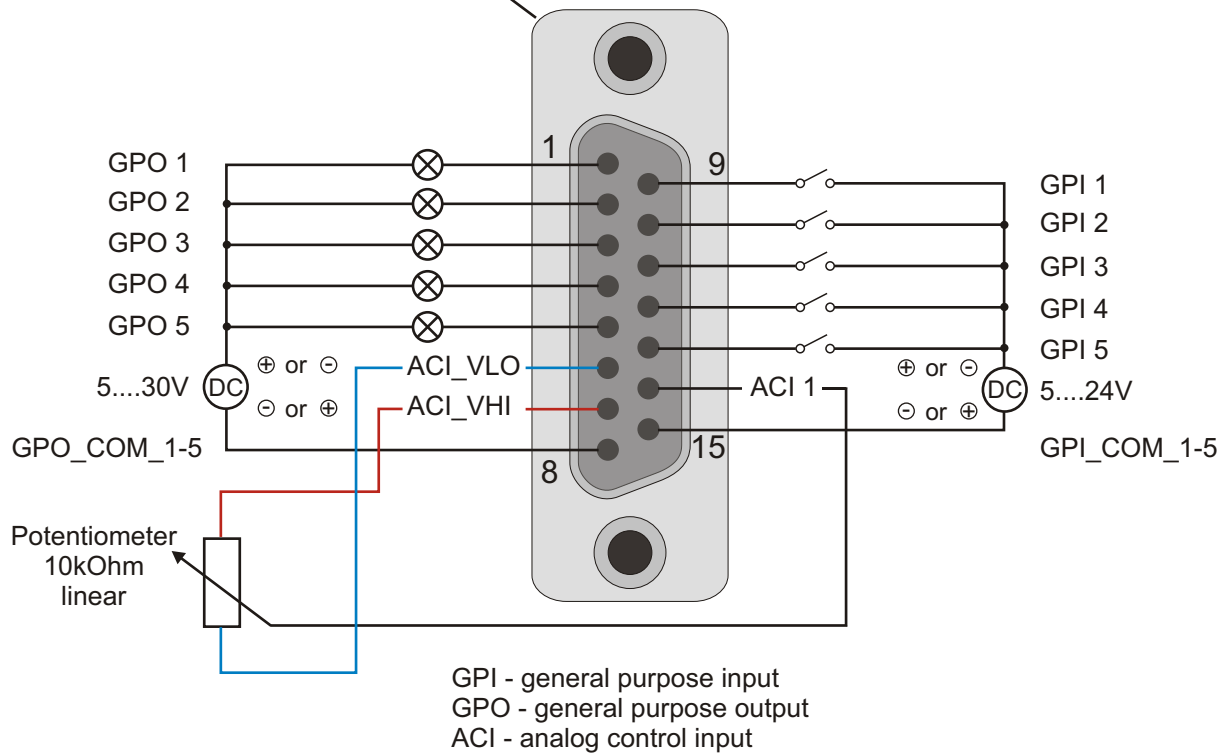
GPO 1
GPO 2
GPO 3
GPO 4
GPO 5
5....30V DC
⊕ or ⊖
⊖ or ⊕
GPO_COM_1-5

1
9
ACI_VLO
ACI_VHI
ACI 1
8
15

GPI 1
GPI 2
GPI 3
GPI 4
GPI 5
⊕ or ⊖
⊖ or ⊕
DC 5....24V
GPI_COM_1-5

Potentiometer 10kOhm linear

GPI - general purpose input
GPO - general purpose output
ACI - analog control input